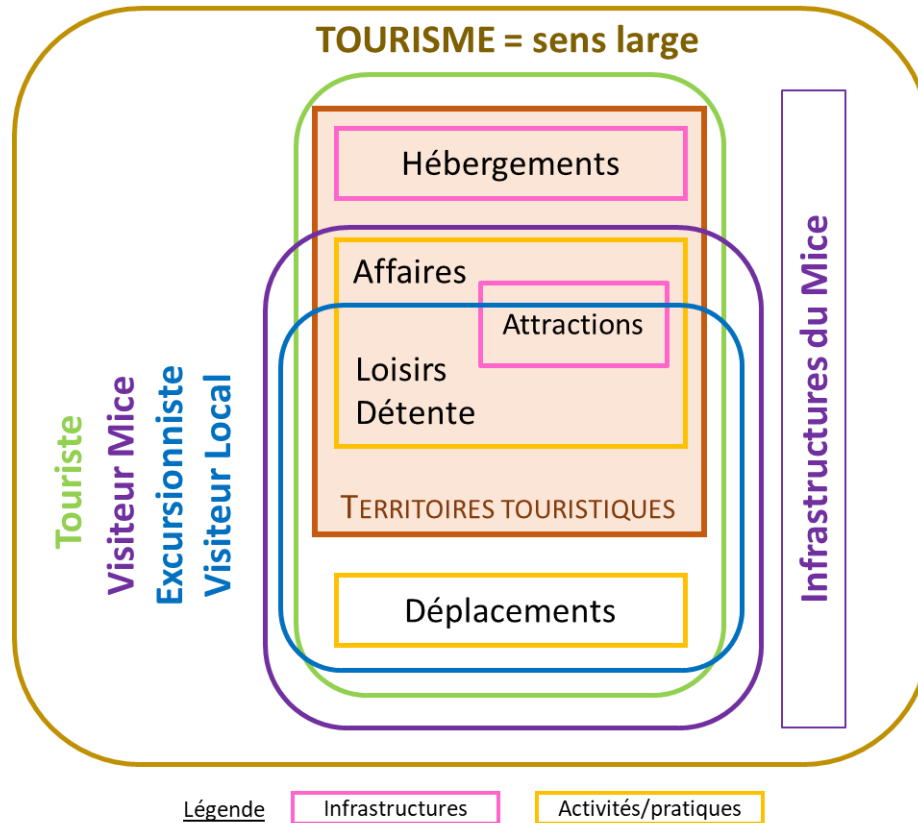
TOURISME = sens large

Touriste
Visiteur Mice
Excursionniste
Visiteur Local

Hébergements

Affaires

Attractions

Loisirs
Détente

TERRITOIRES TOURISTIQUES

Déplacements

Infrastructures du Mice

Légende Infrastructures Activités/pratiques